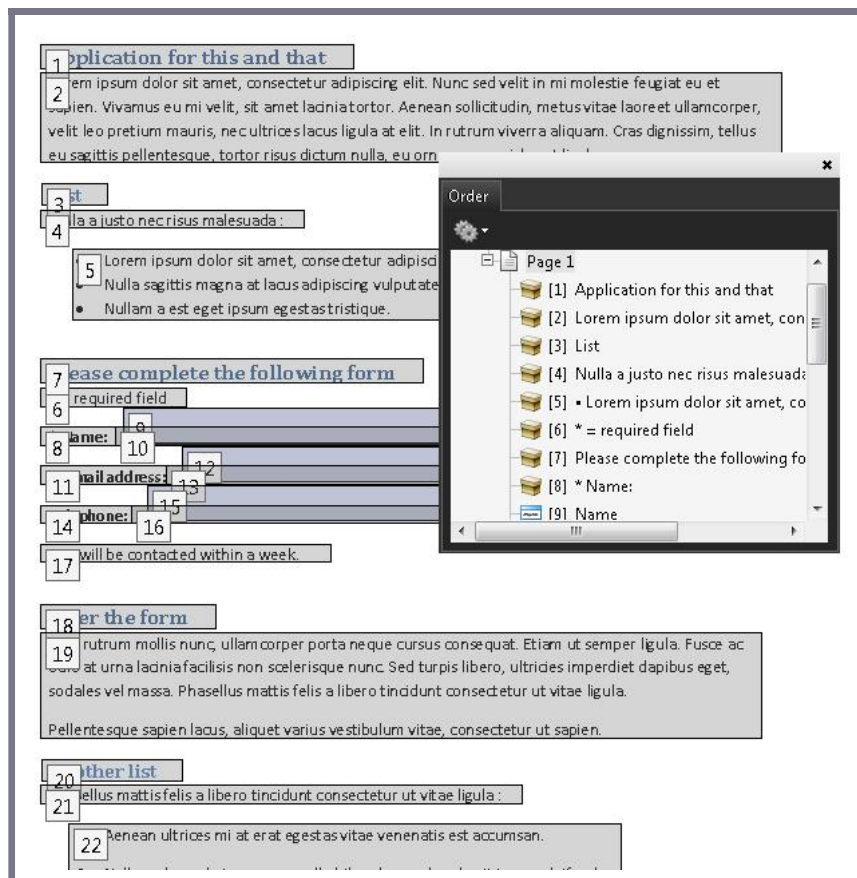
1 pplication for this and that

2 rem ipsum dolor sit amet, consectetur adipiscing elit. Nunc sed velit in mi molestie feugiat eu et sapien. Vivamus eu mi velit, sit amet lacinia tortor. Aenean sollicitudin, metus vitae laoreet ullamcorper, velit leo pretium mauris, nec ultrices lacus ligula at elit. In rutrum viverra aliquam. Cras dignissim, tellus eu sagittis pellentesque, tortor risus dictum nulla, eu orn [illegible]

3 st

4 lla a justo nec risus malesuada :

5 Lorem ipsum dolor sit amet, consectetur adipisci
Nulla sagittis magna at lacus adipiscing vulputate
Nullam a est eget ipsum egestas tristique.

7 ease complete the following form

6 required field

8 ame: 9 10

11 mail address: 12 13

14 phone: 15 16

17 will be contacted within a week.

18 er the form

19 rutrum mollis nunc, ullamcorper porta neque cursus consequat. Etiam ut semper ligula. Fusce ac at urna lacinia facilisis non scelerisque nunc. Sed turpis libero, ultricies imperdiet dapibus eget, sodales vel massa. Phasellus mattis felis a libero tincidunt consectetur ut vitae ligula.

Pellentesque sapien lacus, aliquet varius vestibulum vitae, consectetur ut sapien.

20 other list

21 llus mattis felis a libero tincidunt consectetur ut vitae ligula :

22 Aenean ultrices mi at erat egestas vitae venenatis est accumsan.

Order

Page 1
[1] Application for this and that
[2] Lorem ipsum dolor sit amet, con
[3] List
[4] Nulla a justo nec risus malesuada
[5] • Lorem ipsum dolor sit amet, co
[6] * = required field
[7] Please complete the following fo
[8] * Name:
[9] Name